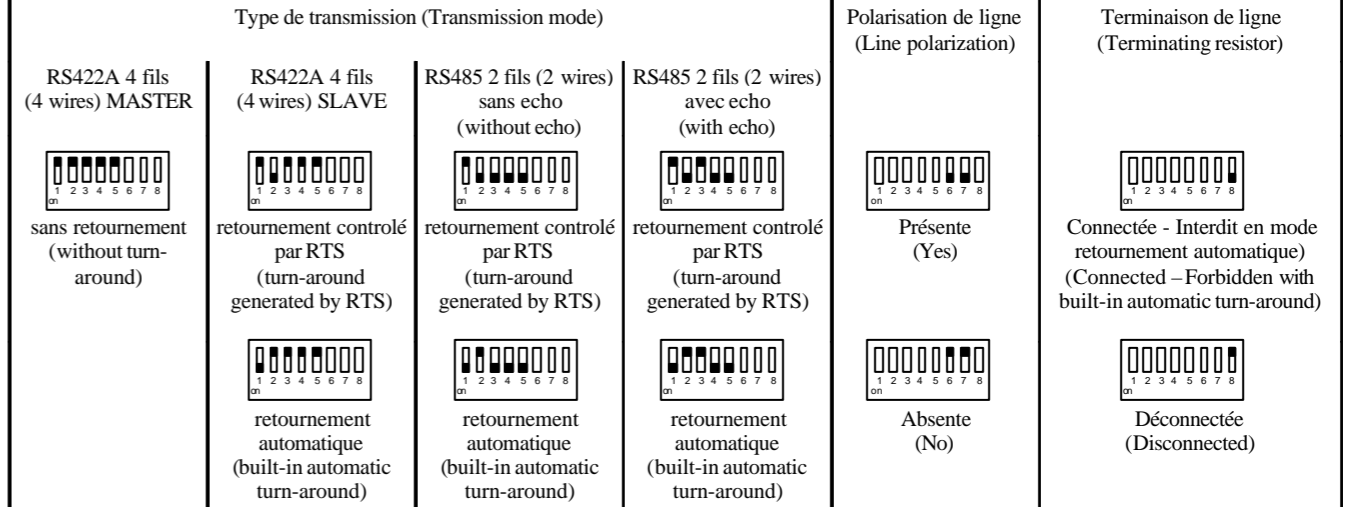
| Type de transmission (Transmission mode) | | | | Polarisation de ligne (Line polarization) | Terminaison de ligne (Terminating resistor) |
|---|---|---|---|---|---|
| RS422A 4 fils (4 wires) MASTER | RS422A 4 fils (4 wires) SLAVE | RS485 2 fils (2 wires) sans echo (without echo) | RS485 2 fils (2 wires) avec echo (with echo) | | |
| 1 2 3 4 5 6 7 8 on | 1 2 3 4 5 6 7 8 on | 1 2 3 4 5 6 7 8 on | 1 2 3 4 5 6 7 8 on | 1 2 3 4 5 6 7 8 on | 1 2 3 4 5 6 7 8 on |
| sans retournement (without turn-around) | retournement controlé par RTS (turn-around generated by RTS) | retournement controlé par RTS (turn-around generated by RTS) | retournement controlé par RTS (turn-around generated by RTS) | Présente (Yes) | Connectée - Interdit en mode retournement automatique) (Connected – Forbidden with built-in automatic turn-around) |
| | 1 2 3 4 5 6 7 8 on | 1 2 3 4 5 6 7 8 on | 1 2 3 4 5 6 7 8 on | 1 2 3 4 5 6 7 8 on | 1 2 3 4 5 6 7 8 on |
| | retournement automatique (built-in automatic turn-around) | retournement automatique (built-in automatic turn-around) | retournement automatique (built-in automatic turn-around) | Absente (No) | Déconnectée (Disconnected) |